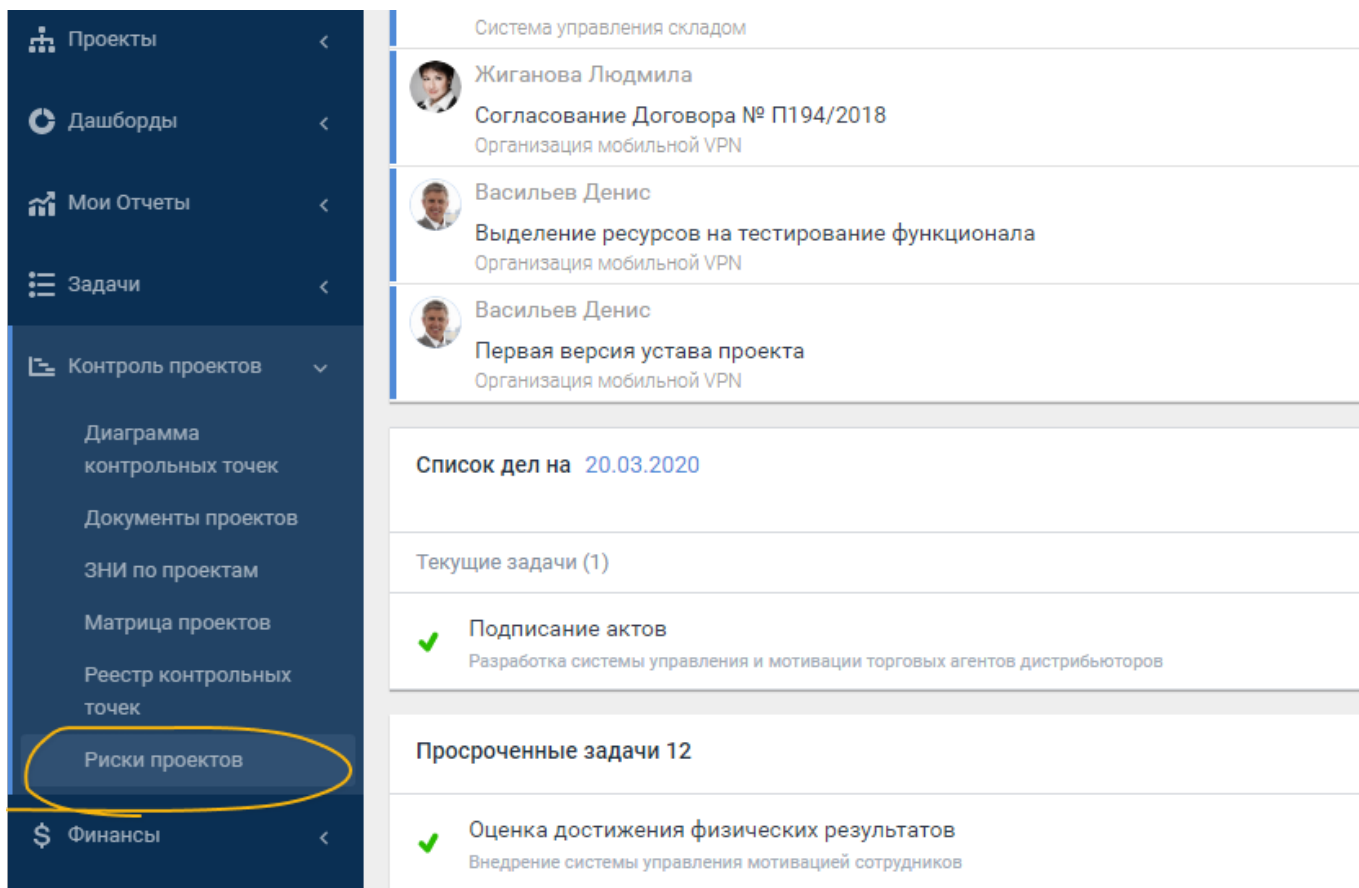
Проекты
Дашборды
Мои Отчеты
Задачи
Контроль проектов
Диаграмма контрольных точек
Документы проектов
ЗНИ по проектам
Матрица проектов
Реестр контрольных точек
Риски проектов
Финансы

Система управления складом

Жиганова Людмила
Согласование Договора № П194/2018
Организация мобильной VPN

Васильев Денис
Выделение ресурсов на тестирование функционала
Организация мобильной VPN

Васильев Денис
Первая версия устава проекта
Организация мобильной VPN

Список дел на 20.03.2020

Текущие задачи (1)

Подписание актов
Разработка системы управления и мотивации торговых агентов дистрибьюторов

Просроченные задачи 12

Оценка достижения физических результатов
Внедрение системы управления мотивацией сотрудников